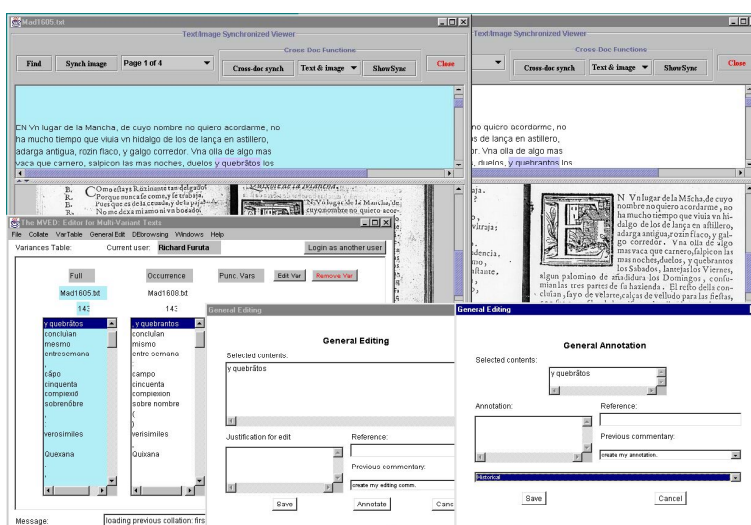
Mad1605.txt

Text/Image Synchronized Viewer

Cross Doc Functions

Find | Synch image | Page 1 of 4 | Cross-doc synch | Text & image | ShowSync | Close

EN Vn lugar de la Mancha, de cuyo nombre no quiero acordarme, no ha mucho tiempo que viuia vn hidalgo de los de lança en astillero, adarga antigua, rozin flaco, y galgo corredor. Vna olla de algo mas vaca que carnero, salpicon las mas noches, duelos y quebrãtos los

Text/Image Synchronized Viewer

Cross Doc Functions

Cross-doc synch | Text & image | ShowSync | Close

no quiero acordarme, no de lança en astillero, r. Vna olla de algo mas , duelos, y quebrantos los

B. Omo eſtays Rozinante tan delgado?
R. Porque nunca ſe come, y ſe trabaja.
B. Pues que es de la ceuada, y de la paja?
R. No me dexa mi amo ni vn bocado.

N Vn lugar de la Mācha, de cuyo nombre no quiero acordarme, no ha mucho tiempo que viuia vn hidalgo de los de lança en aſtillero, adarga antigua, rozin flaco, y galgo corredor. Vna olla de algo mas vaca que carnero, ſalpicon las mas noches, duelos, y quebrantos los Sabados, lantejas los Viernes, algun palomino de añadidura los Domingos, conſumian las tres partes de ſu hazienda. El reſto della concluian, ſayo de velarte, calças de velludo para las fieſtas,

The MVED: Editor for Multi-Variant Texts

File Collate VarTable General Edit EBrowsing Windows Help

Variances Table: Current user: Richard Furuta | Login as another user

Full | Occurrence | Punc. Vars | Edit Var | Remove Var

Mad1605.txt | Mad1608.txt

143 | 143

y quebrãtos | y quebrantos
concluian | concluian
mesmo | mismo
entresemana | entre semana
cãpo | campo
cinquenta | cincuenta
complexiõ | complexion
sobrenõbre | sobre nombre
( |
) |
verisimiles | verisimiles
Quexana | Quixana

Message: loading previous collation: firs

General Editing

General Editing

Selected contents:

y quebrãtos

Justification for edit | Reference:

Previous commentary:

create my editing comm.

Save | Annotate | Canc

General Editing

General Annotation

Selected contents:

y quebrãtos

Annotation: | Reference:

Previous commentary:

create my annotation.

Historical

Save | Cancel